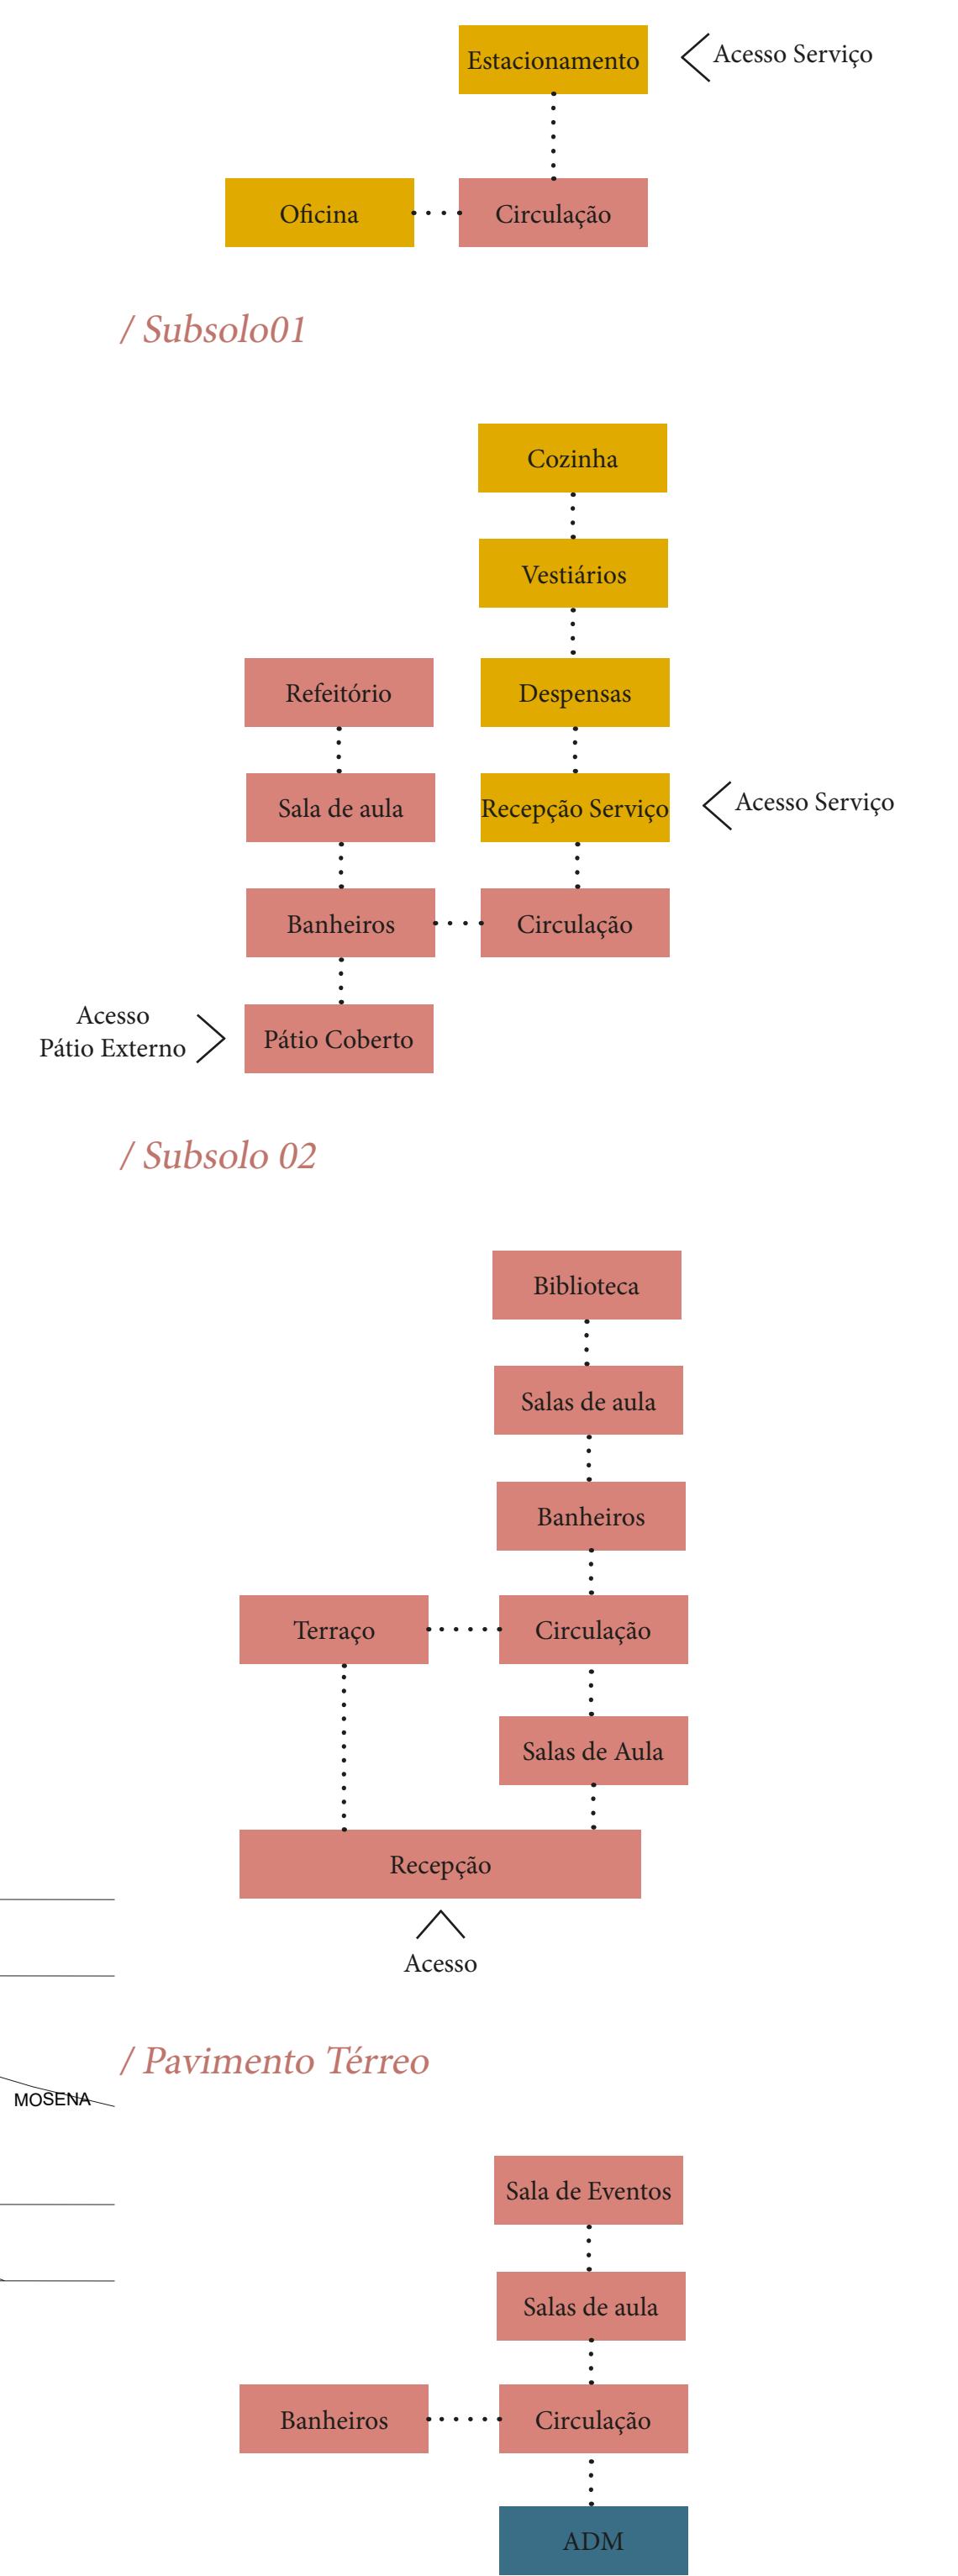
Estacionamento

Acesso Serviço

Oficina

Circulação

/ Subsolo01

Cozinha

Vestiários

Refeitório

Despensas

Sala de aula

Recepção Serviço

Acesso Serviço

Banheiros

Circulação

Acesso Pátio Externo

Pátio Coberto

/ Subsolo 02

Biblioteca

Salas de aula

Banheiros

Terraço

Circulação

Salas de Aula

Recepção

Acesso

/ Pavimento Térreo

MOSENA

Sala de Eventos

Salas de aula

Banheiros

Circulação

ADM